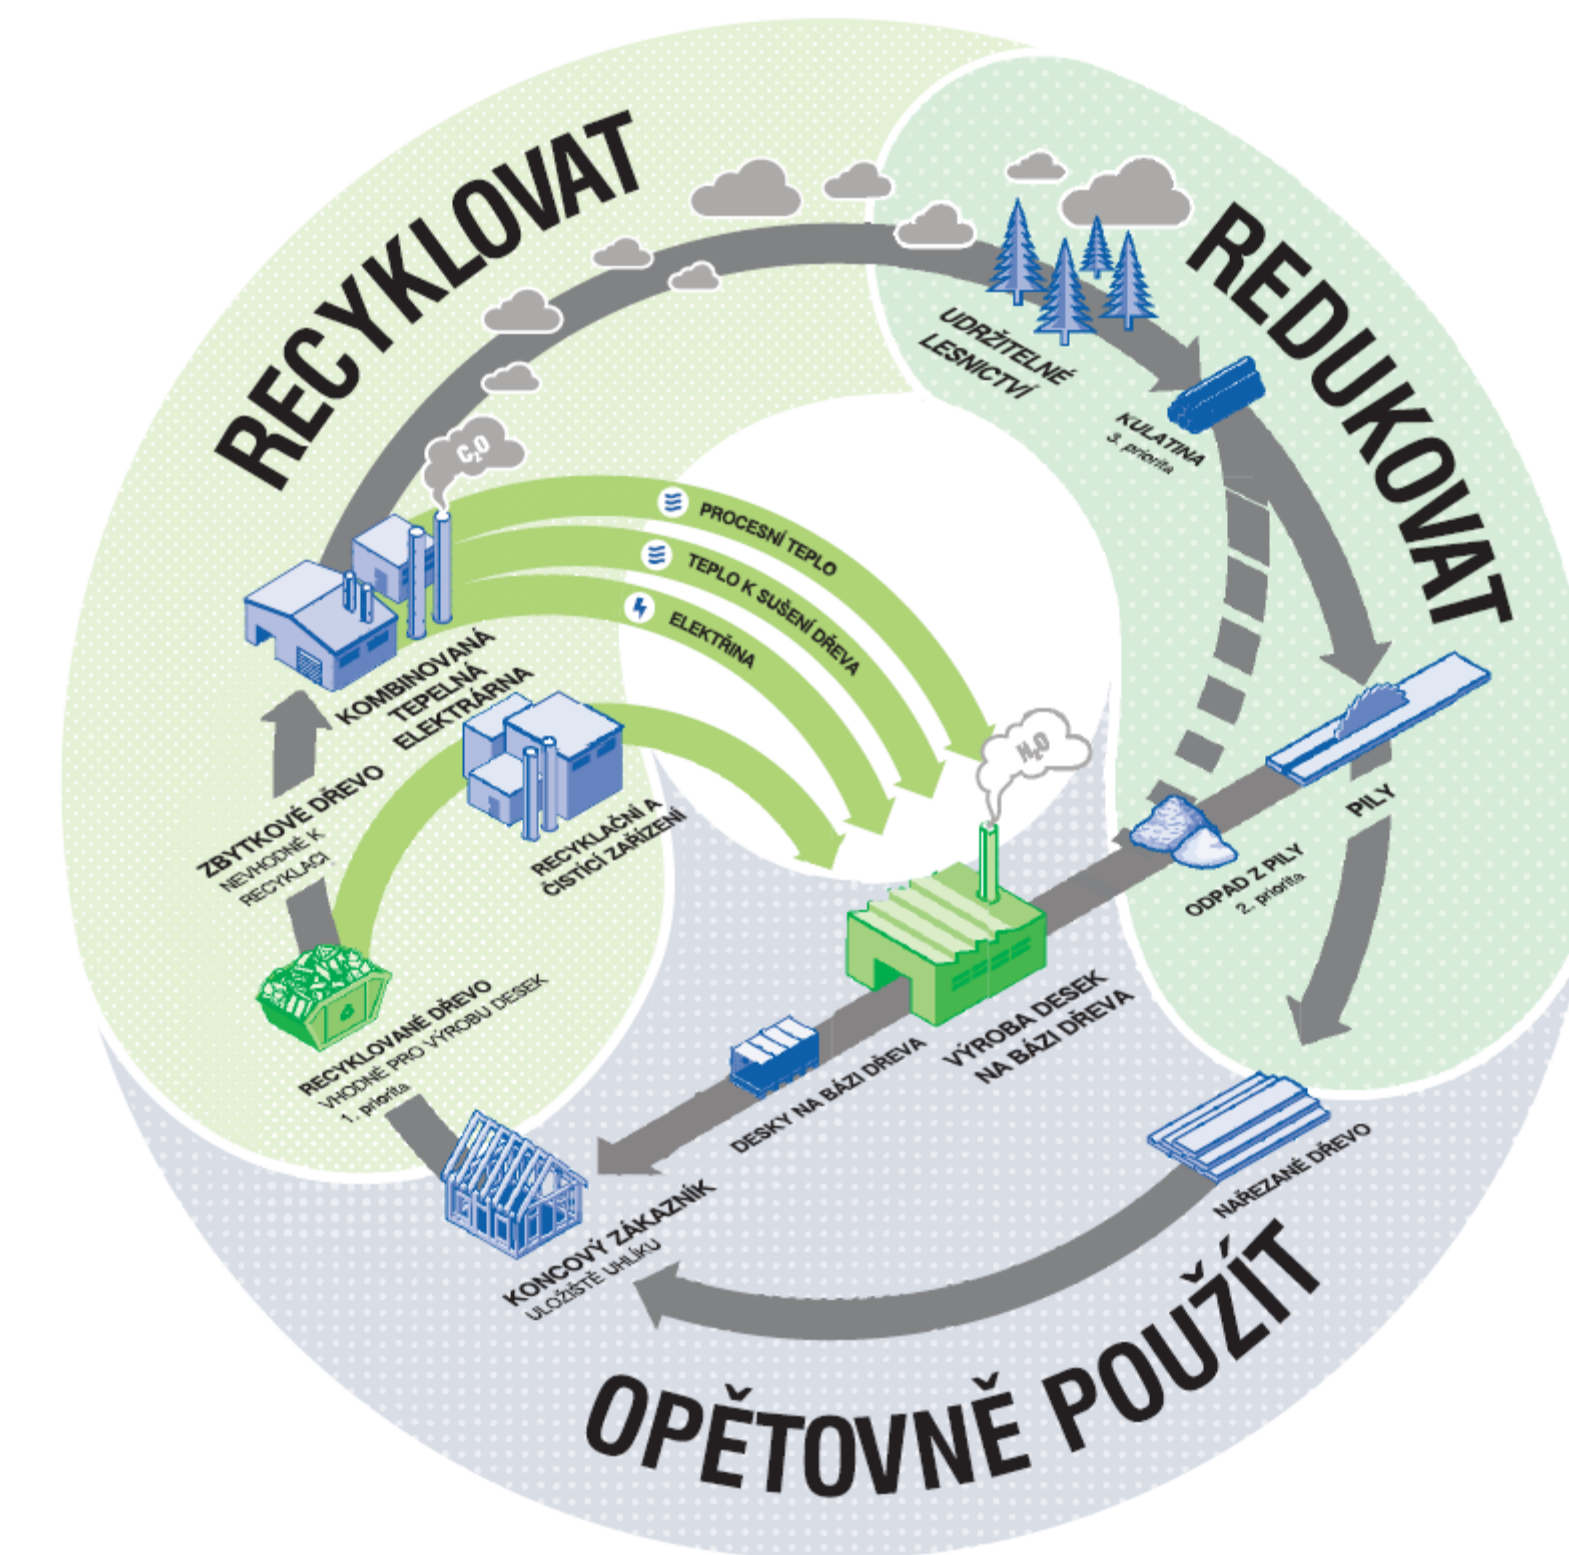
RECYKLOVAT

REDUKOVAT

OPĚTOVNĚ POUŽÍT

UDRŽITELNÉ LESNICTVÍ

KULATINA
3. priorita

PILY

ODPAD Z PILY
2. priorita

NAŘEZANÉ DŘEVO

VÝROBA DESEK NA BÁZI DŘEVA

DESKY NA BÁZI DŘEVA

KONCOVÝ ZÁKAZNÍK
ULOŽIŠTĚ UHLÍKU

RECYKLOVANÉ DŘEVO
VHODNÉ PRO VÝROBU DESEK
1. priorita

ZBYTKOVÉ DŘEVO
NEVHODNÉ K RECYKLACI

KOMBINOVANÁ TEPELNÁ ELEKTRÁRNA

RECYKLAČNÍ A ČISTICÍ ZAŘÍZENÍ

$C_2O$

$H_2O$

PROCESNÍ TEPLO

TEPLO K SUŠENÍ DŘEVA

ELEKTŘINA